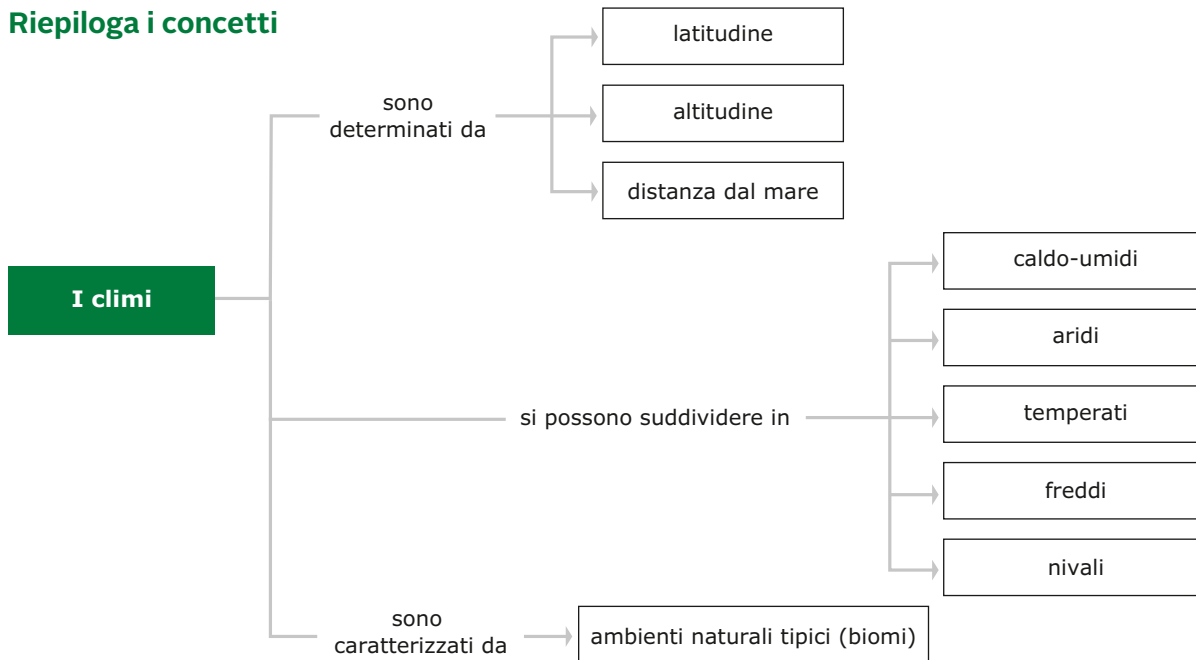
Riepiloga i concetti

I climi

sono determinati da

latitudine

altitudine

distanza dal mare

si possono suddividere in

caldo-umidi

aridi

temperati

freddi

nivali

sono caratterizzati da

ambienti naturali tipici (biomi)